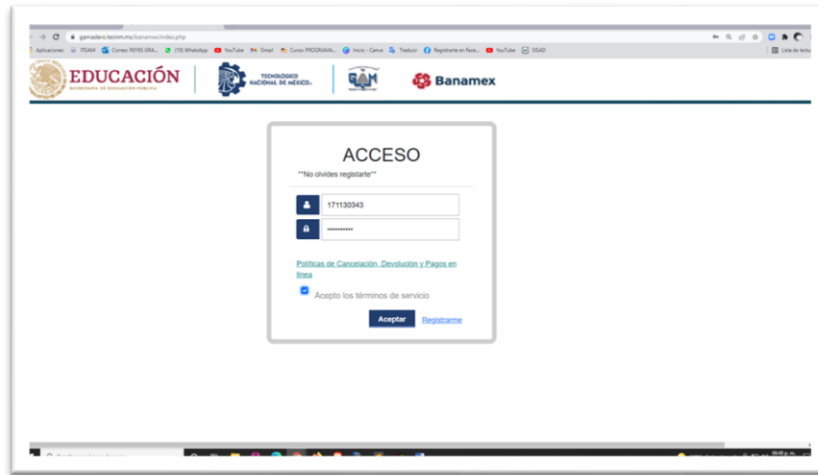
gamadero.tecnm.mx/banamex/index.php

Aplicaciones ITGAM Correo REYES GRA... (10) WhatsApp YouTube Gmail Curso PROGRAMA... Inicio - Canva Traducir Regístrate en Face... YouTube SISAD

Lista de lectura

EDUCACIÓN
SECRETARÍA DE EDUCACIÓN PÚBLICA

TECNOLÓGICO NACIONAL DE MÉXICO

GAM

Banamex

ACCESO

**No olvides registarte**

171130343

••••••••••

Políticas de Cancelación, Devolución y Pagos en línea

Acepto los términos de servicio

Aceptar Registrarme